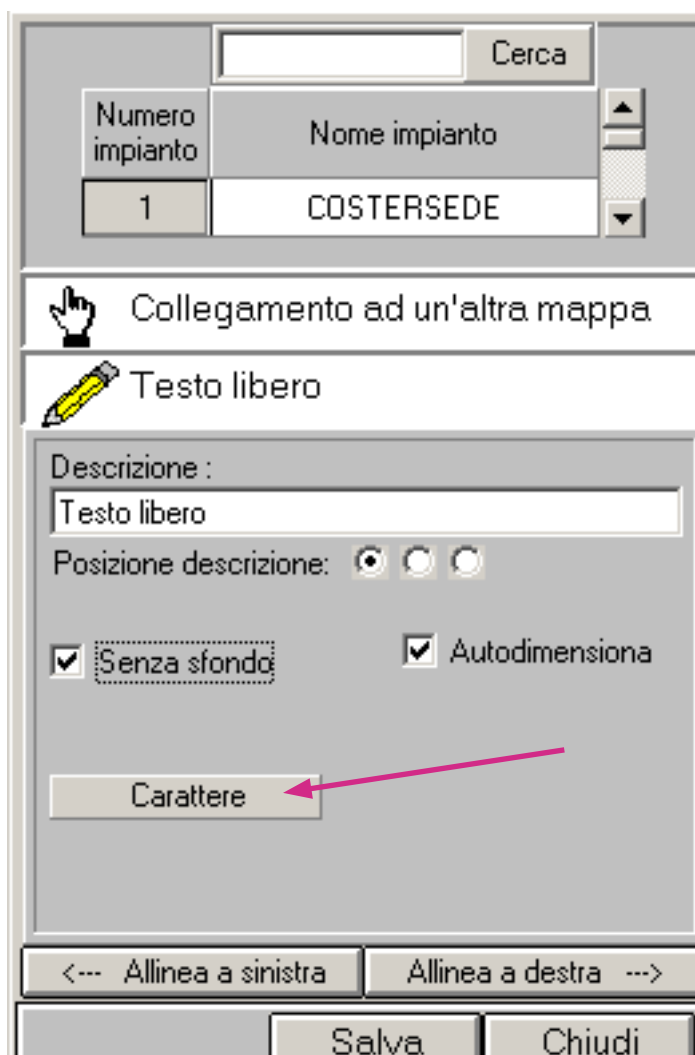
Cerca

| Numero impianto | Nome impianto |
|---|---|
| 1 | COSTERSEDE |

Collegamento ad un'altra mappa

Testo libero

Descrizione :

Testo libero

Posizione descrizione:

Senza sfondo

Autodimensiona

Carattere

<--- Allinea a sinistra

Allinea a destra --->

Salva

Chiudi